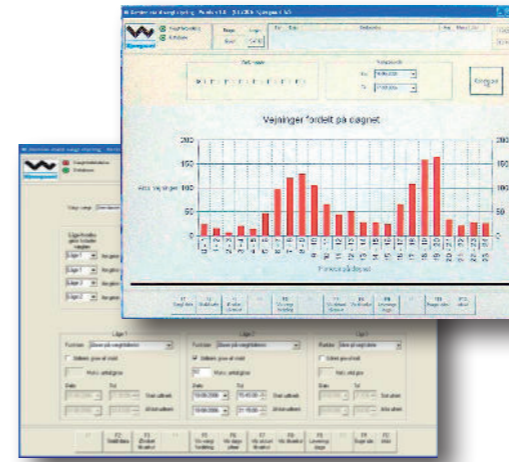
Vejninger fordelt på døgnet

200
150
100
50
0

200
150
100
50
0

0
1
2
3
4
5
6
7
8
9
10
11
12
13
14
15
16
17
18
19
20
21
22
23

Antal vejninger

Forekomst i døgnet

Kjeldgaard

Linje 1
Linje 2
Linje 3
Linje 4
Linje 5

Linje 2
Linje 3

Funktion
Funktion
Funktion

Sluttid
Sluttid
Sluttid

Start udtræk
Start udtræk
Start udtræk

Slut udtræk
Slut udtræk
Slut udtræk

Dato
Dato
Dato

Tid
Tid
Tid

F1
F2
F3
F4
F5
F6
F7
F8
F9
F10